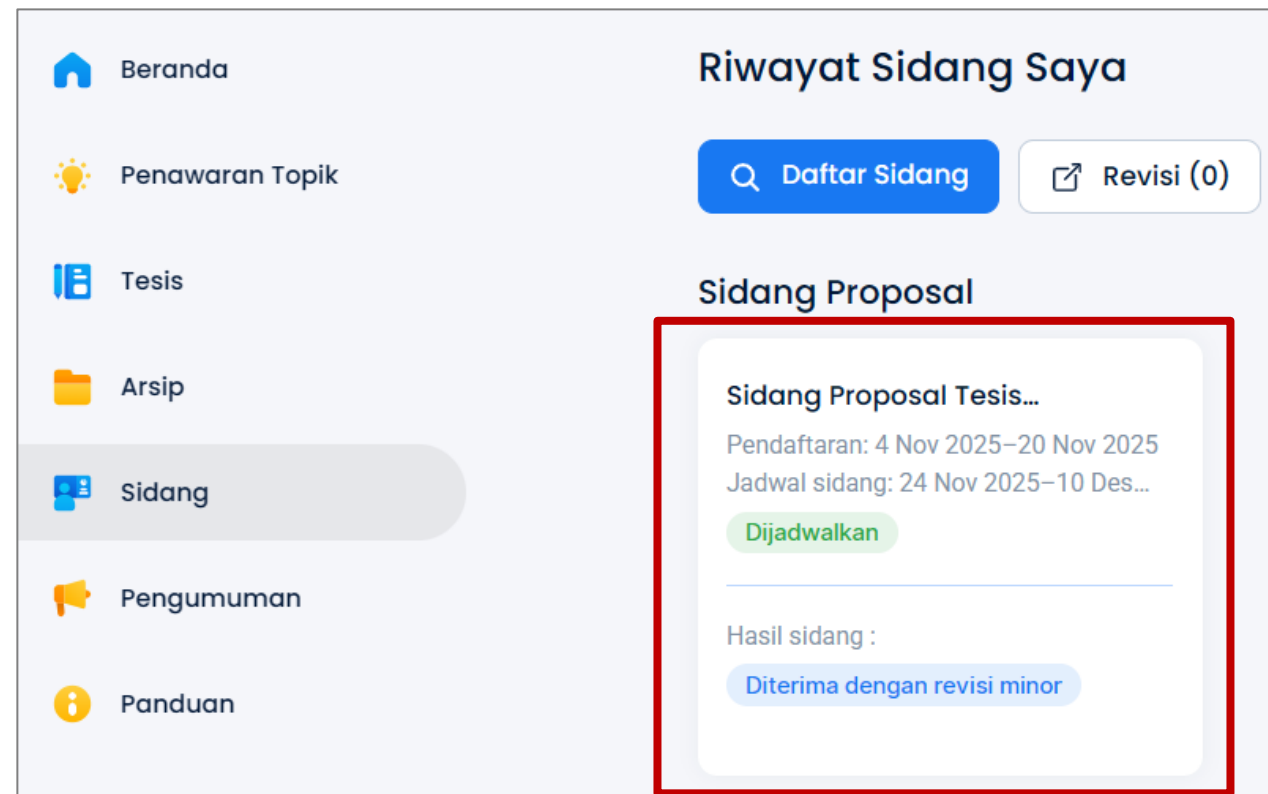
Beranda

Penawaran Topik

Tesis

Arsip

Sidang

Pengumuman

Panduan

Riwayat Sidang Saya

Daftar Sidang

Revisi (0)

Sidang Proposal

Sidang Proposal Tesis...

Pendaftaran: 4 Nov 2025–20 Nov 2025

Jadwal sidang: 24 Nov 2025–10 Des...

Dijadwalkan

Hasil sidang :

Diterima dengan revisi minor